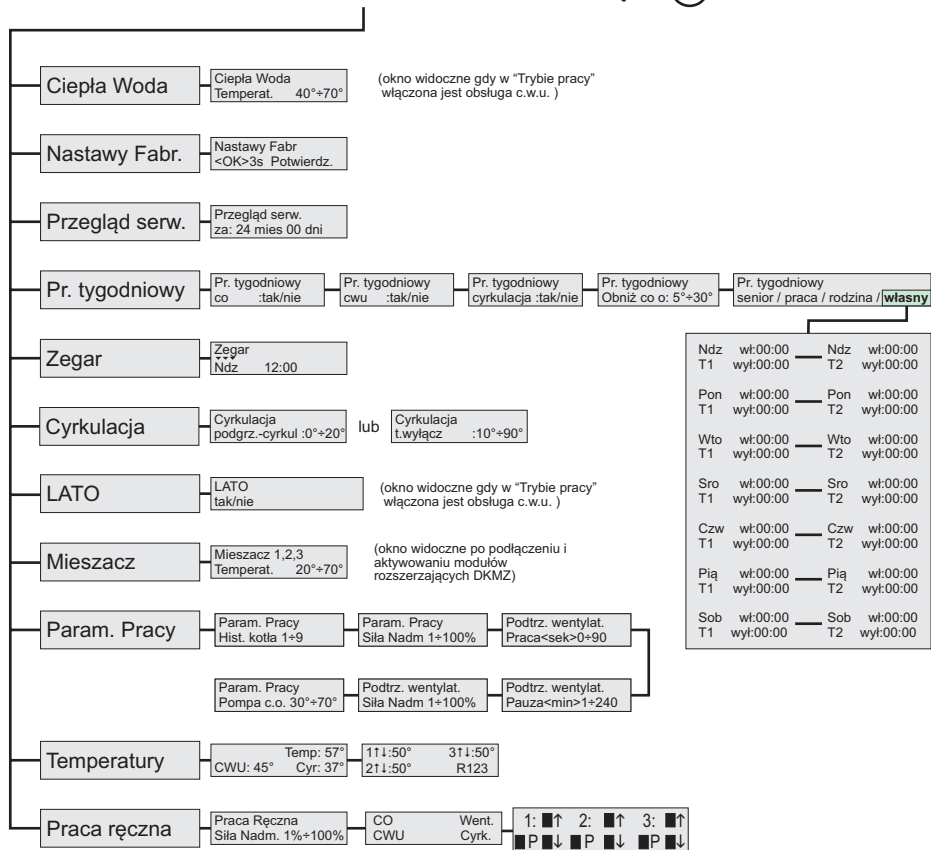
Ciepła Woda

Ciepła Woda
Temperat. 40°÷70°

(okno widoczne gdy w "Trybie pracy" włączona jest obsługa c.w.u. )

Nastawy Fabr.

Nastawy Fabr
<OK>3s Potwierdz.

Przegląd serw.

Przegląd serw.
za: 24 mies 00 dni

Pr. tygodniowy

Pr. tygodniowy
co :tak/nie

Pr. tygodniowy
cwu :tak/nie

Pr. tygodniowy
cyrkulacja :tak/nie

Pr. tygodniowy
Obniż co o: 5°÷30°

Pr. tygodniowy
senior / praca / rodzina / własny

| | | | |
|---|---|---|---|
| Ndz wł:00:00 | T1 wył:00:00 | Ndz wł:00:00 | T2 wył:00:00 |
| Pon wł:00:00 | T1 wył:00:00 | Pon wł:00:00 | T2 wył:00:00 |
| Wto wł:00:00 | T1 wył:00:00 | Wto wł:00:00 | T2 wył:00:00 |
| Sro wł:00:00 | T1 wył:00:00 | Sro wł:00:00 | T2 wył:00:00 |
| Czw wł:00:00 | T1 wył:00:00 | Czw wł:00:00 | T2 wył:00:00 |
| Pią wł:00:00 | T1 wył:00:00 | Pią wł:00:00 | T2 wył:00:00 |
| Sob wł:00:00 | T1 wył:00:00 | Sob wł:00:00 | T2 wył:00:00 |

Zegar

Zegar
Ndz 12:00

Cyrkulacja

Cyrkulacja
podgrz.-cyrkul :0°÷20°

lub

Cyrkulacja
t.wyłącz :10°÷90°

LATO

LATO
tak/nie

(okno widoczne gdy w "Trybie pracy" włączona jest obsługa c.w.u. )

Mieszacz

Mieszacz 1,2,3
Temperat. 20°÷70°

(okno widoczne po podłączeniu i aktywowaniu modułów rozszerzających DKMZ)

Param. Pracy

Param. Pracy
Hist. kotła 1÷9

Param. Pracy
Siła Nadm 1÷100%

Podtrz. wentylat.
Praca<sek>0÷90

Param. Pracy
Pompa c.o. 30°÷70°

Podtrz. wentylat.
Siła Nadm 1÷100%

Podtrz. wentylat.
Pauza<min>1÷240

Temperatury

Temp: 57°
CWU: 45° Cyr: 37°

1↑↓:50° 3↑↓:50°
2↑↓:50° R123

Praca ręczna

Praca Ręczna
Siła Nadm. 1%÷100%

CO Went.
CWU Cyrk.

1: ■↑ 2: ■↑ 3: ■↑
■P ■↓ ■P ■↓ ■P ■↓